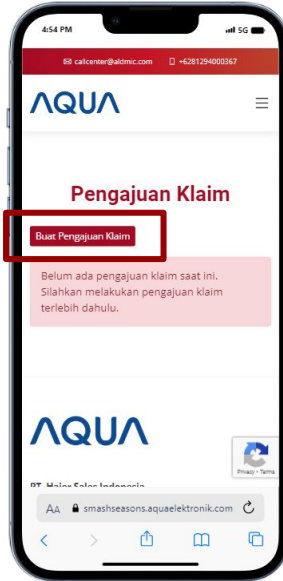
4:54 PM
5G
callcenter@aldmic.com +6281294000367
AQUA
Pengajuan Klaim
Buat Pengajuan Klaim
Belum ada pengajuan klaim saat ini. Silahkan melakukan pengajuan klaim terlebih dahulu.
AQUA
PT. Haier Sales Indonesia
Privacy - Terms
AA smashseasons.aquaelektronik.com